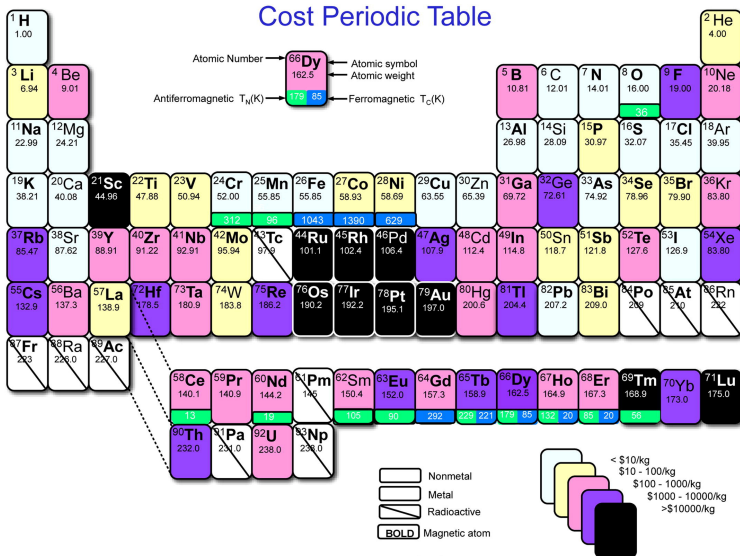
Cost Periodic Table

Atomic Number
66 Dy
162.5
Atomic symbol
Atomic weight
Antiferromagnetic $T_N$(K)
179
85
Ferromagnetic $T_C$(K)

1 H 1.00
2 He 4.00
3 Li 6.94
4 Be 9.01
5 B 10.81
6 C 12.01
7 N 14.01
8 O 16.00 36
9 F 19.00
10 Ne 20.18
11 Na 22.99
12 Mg 24.21
13 Al 26.98
14 Si 28.09
15 P 30.97
16 S 32.07
17 Cl 35.45
18 Ar 39.95
19 K 38.21
20 Ca 40.08
21 Sc 44.96
22 Ti 47.88
23 V 50.94
24 Cr 52.00 312
25 Mn 55.85 96
26 Fe 55.85 1043
27 Co 58.93 1390
28 Ni 58.69 629
29 Cu 63.55
30 Zn 65.39
31 Ga 69.72
32 Ge 72.61
33 As 74.92
34 Se 78.96
35 Br 79.90
36 Kr 83.80
37 Rb 85.47
38 Sr 87.62
39 Y 88.91
40 Zr 91.22
41 Nb 92.91
42 Mo 95.94
43 Tc 97.9
44 Ru 101.1
45 Rh 102.4
46 Pd 106.4
47 Ag 107.9
48 Cd 112.4
49 In 114.8
50 Sn 118.7
51 Sb 121.8
52 Te 127.6
53 I 126.9
54 Xe 83.80
55 Cs 132.9
56 Ba 137.3
57 La 138.9
72 Hf 178.5
73 Ta 180.9
74 W 183.8
75 Re 186.2
76 Os 190.2
77 Ir 192.2
78 Pt 195.1
79 Au 197.0
80 Hg 200.6
81 Tl 204.4
82 Pb 207.2
83 Bi 209.0
84 Po 209
85 At 210
86 Rn 222
87 Fr 223
88 Ra 226.0
89 Ac 227.0
58 Ce 140.1 13
59 Pr 140.9
60 Nd 144.2 19
61 Pm 145
62 Sm 150.4 105
63 Eu 152.0 90
64 Gd 157.3 292
65 Tb 158.9 229 221
66 Dy 162.5 179 85
67 Ho 164.9 132 20
68 Er 167.3 85 20
69 Tm 168.9 56
70 Yb 173.0
71 Lu 175.0
90 Th 232.0
91 Pa 231.0
92 U 238.0
93 Np 238.0

Nonmetal
Metal
Radioactive
BOLD Magnetic atom

< $10/kg
$10 - 100/kg
$100 - 1000/kg
$1000 - 10000/kg
>$10000/kg